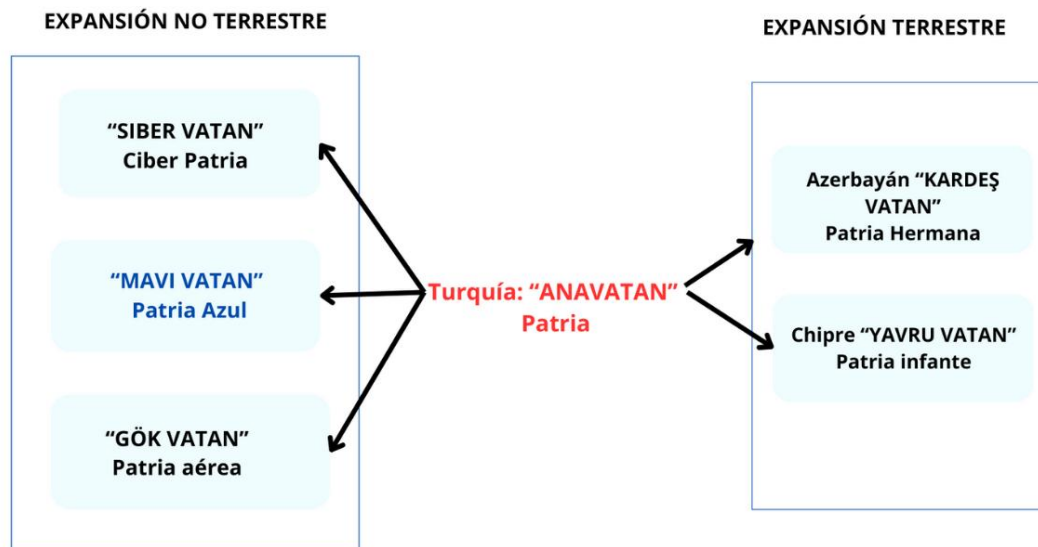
EXPANSIÓN NO TERRESTRE

EXPANSIÓN TERRESTRE

“SIBER VATAN”
Ciber Patria

“MAVI VATAN”
Patria Azul

“GÖK VATAN”
Patria aérea

Turquía: “ANAVATAN”
Patria

Azerbayán “KARDEŞ VATAN”
Patria Hermana

Chipre “YAVRU VATAN”
Patria infante